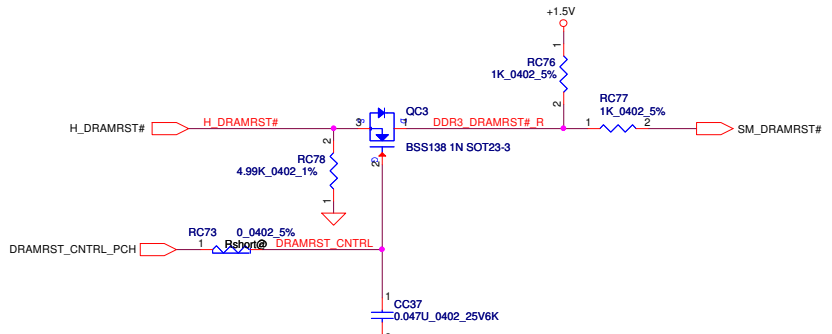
+1.5V

1
RC76
1K_0402_5%
2

RC77
1K_0402_5%
1 2

H_DRAMRST#
H_DRAMRST#
3
QC3
4
DDR3_DRAMRST#_R
SM_DRAMRST#

2
RC78
4.99K_0402_1%
1

BSS138 1N SOT23-3
2

RC73
0_0402_5%
1
Rshort@
DRAMRST_CNTRL
DRAMRST_CNTRL_PCH

1
CC37
0.047U_0402_25V6K